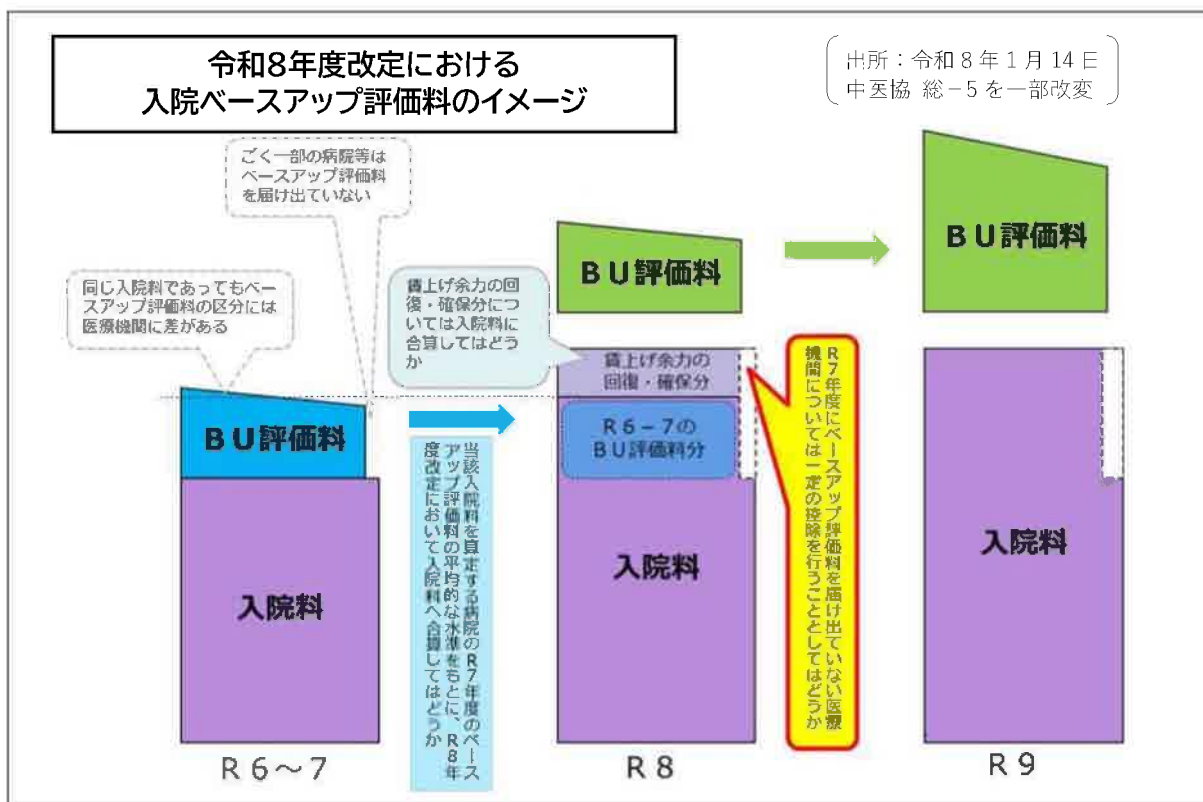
令和8年度改定における
入院ベースアップ評価料のイメージ

出所：令和８年１月14日
中医協 総－５を一部改変

ごく一部の病院等は
ベースアップ評価料
を届け出ていない

同じ入院料であってもベースアップ評価料の区分には
医療機関に差がある

ＢＵ評価料

入院料

Ｒ６～７

賃上げ余力の回復・確保分については入院料に合算してはどうか

当該入院料を算定する病院のR7年度のベースアップ評価料の平均的な水準をもとに、R8年度改定において入院料へ合算してはどうか

ＢＵ評価料

賃上げ余力の
回復・確保分

Ｒ６－７の
ＢＵ評価料分

入院料

Ｒ８

R7年度にベースアップ評価料を届け出ていない医療機関については一定の控除を行うこととしてはどうか

ＢＵ評価料

入院料

Ｒ９